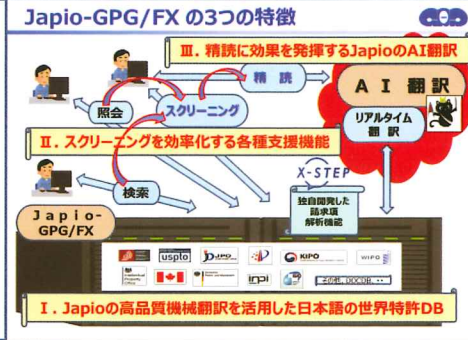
Japio-GPG/FX の3つの特徴

Ⅲ. 精読に効果を発揮するJapioのAI翻訳

精 読

A I 翻 訳

照会

スクリーニング

リアルタイム翻訳

Ⅱ. スクリーニングを効率化する各種支援機能

X-STEP

検索

独自開発した請求項解析機能

Japio-GPG/FX

uspto

JPO

KIPO

WIPO

inpi

Ⅰ. Japioの高品質機械翻訳を活用した日本語の世界特許DB